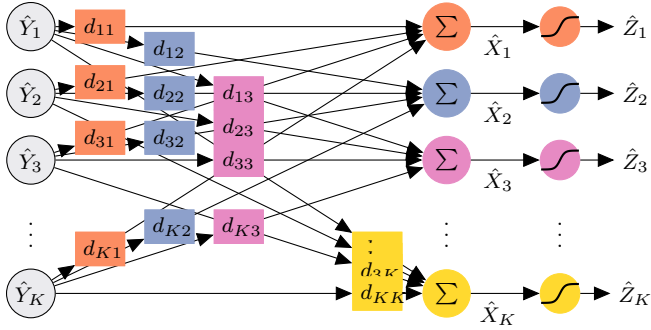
$\hat{Y}_1$ $d_{11}$ $d_{12}$ $\hat{Y}_2$ $d_{21}$ $d_{22}$ $d_{13}$ $d_{23}$ $\hat{Y}_3$ $d_{31}$ $d_{32}$ $d_{33}$

$\vdots$

$\hat{Y}_K$ $d_{K1}$ $d_{K2}$ $d_{K3}$

$\vdots$ $d_{3K}$ $d_{KK}$

$\Sigma$ $\hat{X}_1$ $\hat{Z}_1$

$\Sigma$ $\hat{X}_2$ $\hat{Z}_2$

$\Sigma$ $\hat{X}_3$ $\hat{Z}_3$

$\vdots$ $\vdots$

$\Sigma$ $\hat{X}_K$ $\hat{Z}_K$